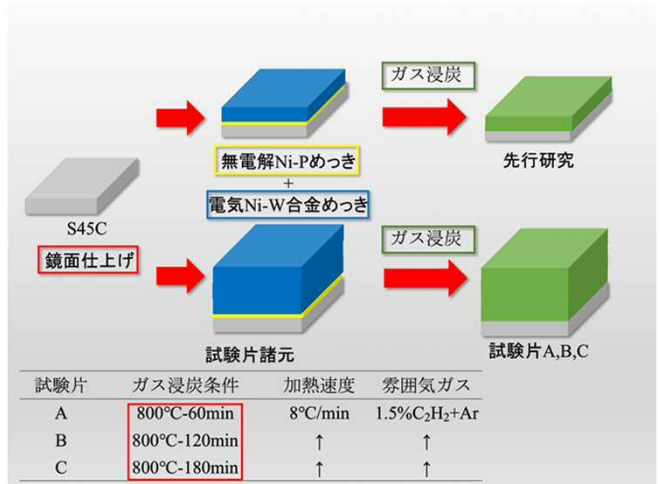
ガス浸炭

無電解Ni-Pめっき
+
電気Ni-W合金めっき

先行研究

S45C

鏡面仕上げ

ガス浸炭

試験片諸元

試験片A,B,C

| 試験片 | ガス浸炭条件 | 加熱速度 | 雰囲気ガス |
|---|---|---|---|
| A | 800°C-60min | 8°C/min | 1.5%$C_2H_2$+Ar |
| B | 800°C-120min | ↑ | ↑ |
| C | 800°C-180min | ↑ | ↑ |